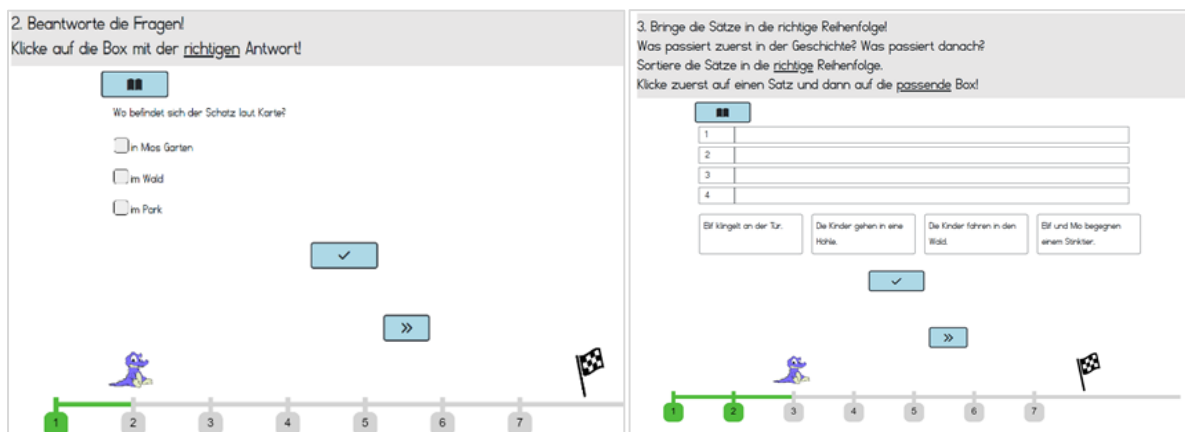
2. Beantworte die Fragen!
Klicke auf die Box mit der richtigen Antwort!

Wo befindet sich der Schatz laut Karte?

in Mos Garten

im Wald

im Park

1 2 3 4 5 6 7

3. Bringe die Sätze in die richtige Reihenfolge!
Was passiert zuerst in der Geschichte? Was passiert danach?
Sortiere die Sätze in die richtige Reihenfolge.
Klicke zuerst auf einen Satz und dann auf die passende Box!

1
2
3
4

Elif klingelt an der Tür.

Die Kinder gehen in eine Höhle.

Die Kinder fahren in den Wald.

Elif und Mo begegnen einem Strickler.

1 2 3 4 5 6 7